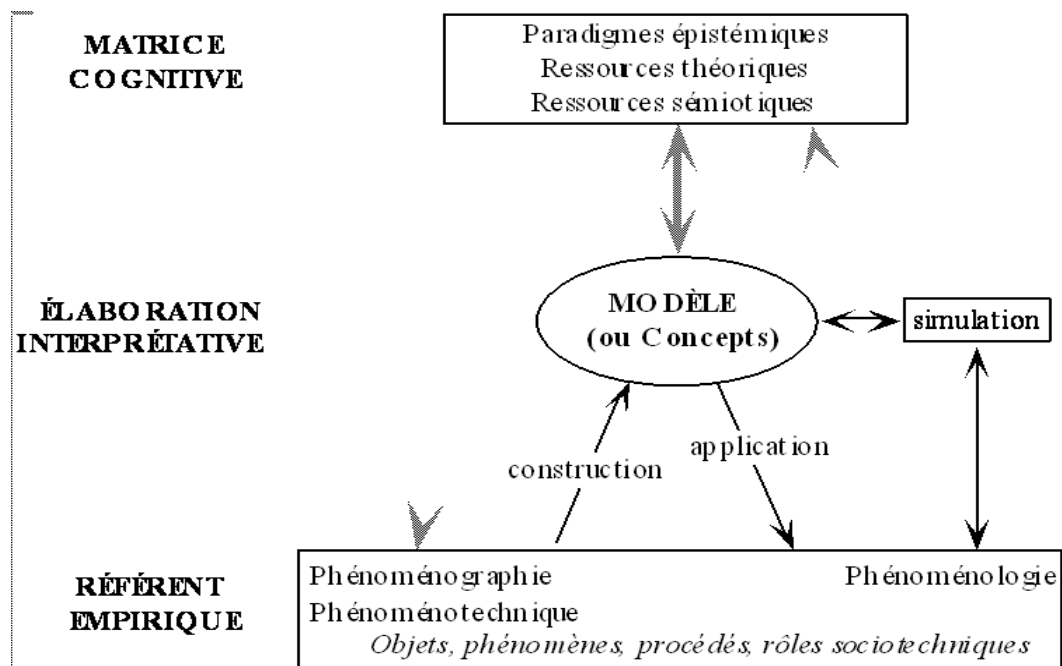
MATRICE COGNITIVE

Paradigmes épistémiques
Ressources théoriques
Ressources sémiotiques

ÉLABORATION INTERPRÉTATIVE

MODÈLE (ou Concepts)

simulation

construction

application

RÉFÉRENT EMPIRIQUE

Phénoménographie

Phénoménologie

Phénoménotechnique

*Objets, phénomènes, procédés, rôles sociotechniques*